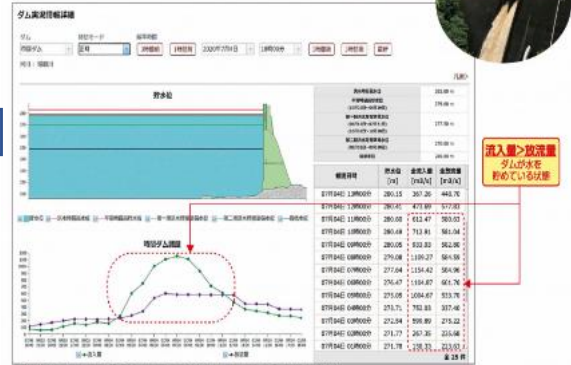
ダム諸量詳細

ダム　表示モード　　指定時刻
西部ダム　正時　2時間前　1時間前　2020年7月7日　18時00分　1時間後　2時間後　最新

凡例

貯水位

流入量>放流量
ダムが水を
貯めている状態

| 観測時刻 | 貯水位 [m] | 全流入量 [m3/s] | 全放流量 [m3/s] |
|---|---|---|---|
| 07月04日 12時00分 | 280.15 | 267.26 | 443.76 |
| 07月04日 11時00分 | 280.41 | 473.69 | 577.83 |
| 07月04日 10時00分 | 280.60 | 612.47 | 589.03 |
| 07月04日 09時00分 | 280.68 | 713.81 | 581.04 |
| 07月04日 08時00分 | 280.05 | 930.83 | 562.00 |
| 07月04日 07時00分 | 279.08 | 1109.27 | 584.56 |
| 07月04日 06時00分 | 277.64 | 1154.42 | 584.96 |
| 07月04日 05時00分 | 276.47 | 1164.87 | 601.76 |
| 07月04日 04時00分 | 275.08 | 1094.67 | 533.76 |
| 07月04日 03時00分 | 273.71 | 792.93 | 337.40 |
| 07月04日 02時00分 | 272.64 | 598.89 | 278.22 |
| 07月04日 01時00分 | 271.77 | 267.30 | 235.68 |
| 07月04日 00時00分 | 271.78 | 158.33 | 219.03 |

時間ダム諸量

流入量　放流量

全 25 件